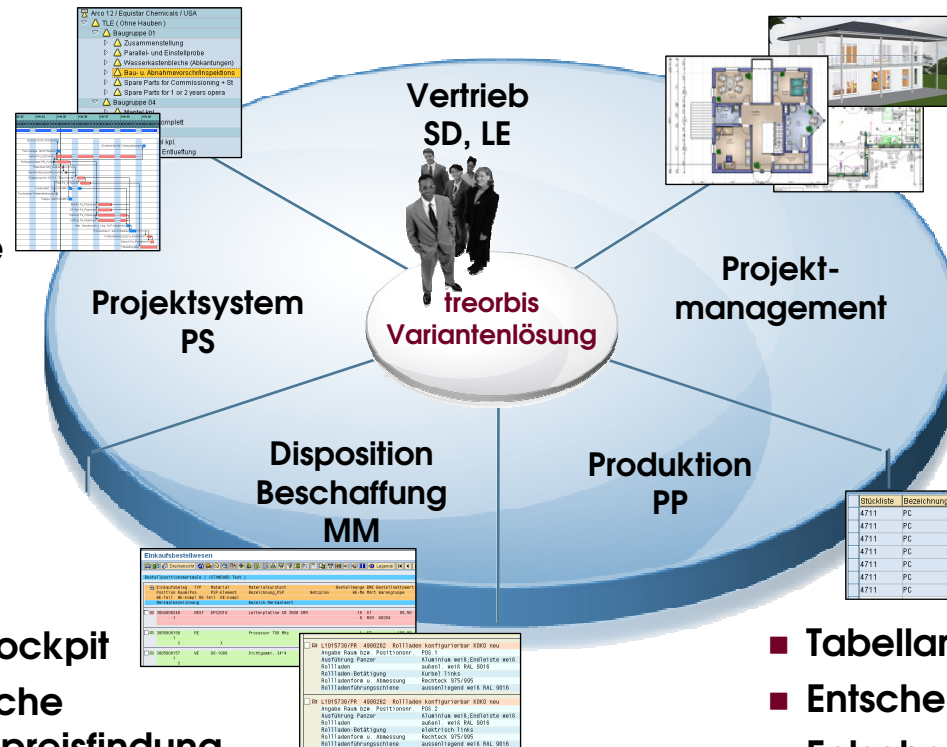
Arco 1.2 / Equistar Chemicals / USA
TLE ( Ohne Hauben )
Baugruppe 01
Zusammenstellung
Parallel- und Einstellprobe
Wasserkastenbleche (Abkantungen)
Bau- u. Abnahmevorschriftspektions
Spare Parts for Commissioning + St
Spare Parts for 1 or 2 years opera
Baugruppe 04
komplett
Entlüftung

Vertrieb
SD, LE

treorbis
Variantenlösung

Projektsystem
PS

Projektmanagement

Disposition
Beschaffung
MM

Produktion
PP

| Stückliste | Bezeichnung |
|---|---|
| 4711 | PC |
| 4711 | PC |
| 4711 | PC |
| 4711 | PC |
| 4711 | PC |
| 4711 | PC |
| 4711 | PC |
| 4711 | PC |

Einkaufsbestellwesen

L1015730/PR 4900282 Rollladen konfigurierbar KOKO neu
Angabe Raum bzw. Positionsnr. POS.1
Ausführung Panzer Aluminium weiß,Endleiste weiß
Rollladen außen1 weiß RAL 9016
Rollladen-Betätigung Kurbel links
Rollladenform u. Abmessung Rechteck 975/995
Rollladenführungsschiene aussenliegend weiß RAL 9016

L1015730/PR 4900282 Rollladen konfigurierbar KOKO neu
Angabe Raum bzw. Positionsnr. POS.2
Ausführung Panzer Aluminium weiß,Endleiste weiß
Rollladen außen1 weiß RAL 9016
Rollladen-Betätigung elektrisch links
Rollladenform u. Abmessung Rechteck 975/995
Rollladenführungsschiene aussenliegend weiß RAL 9016

ockpit
che
preisfindung

Tabellar
Entsche